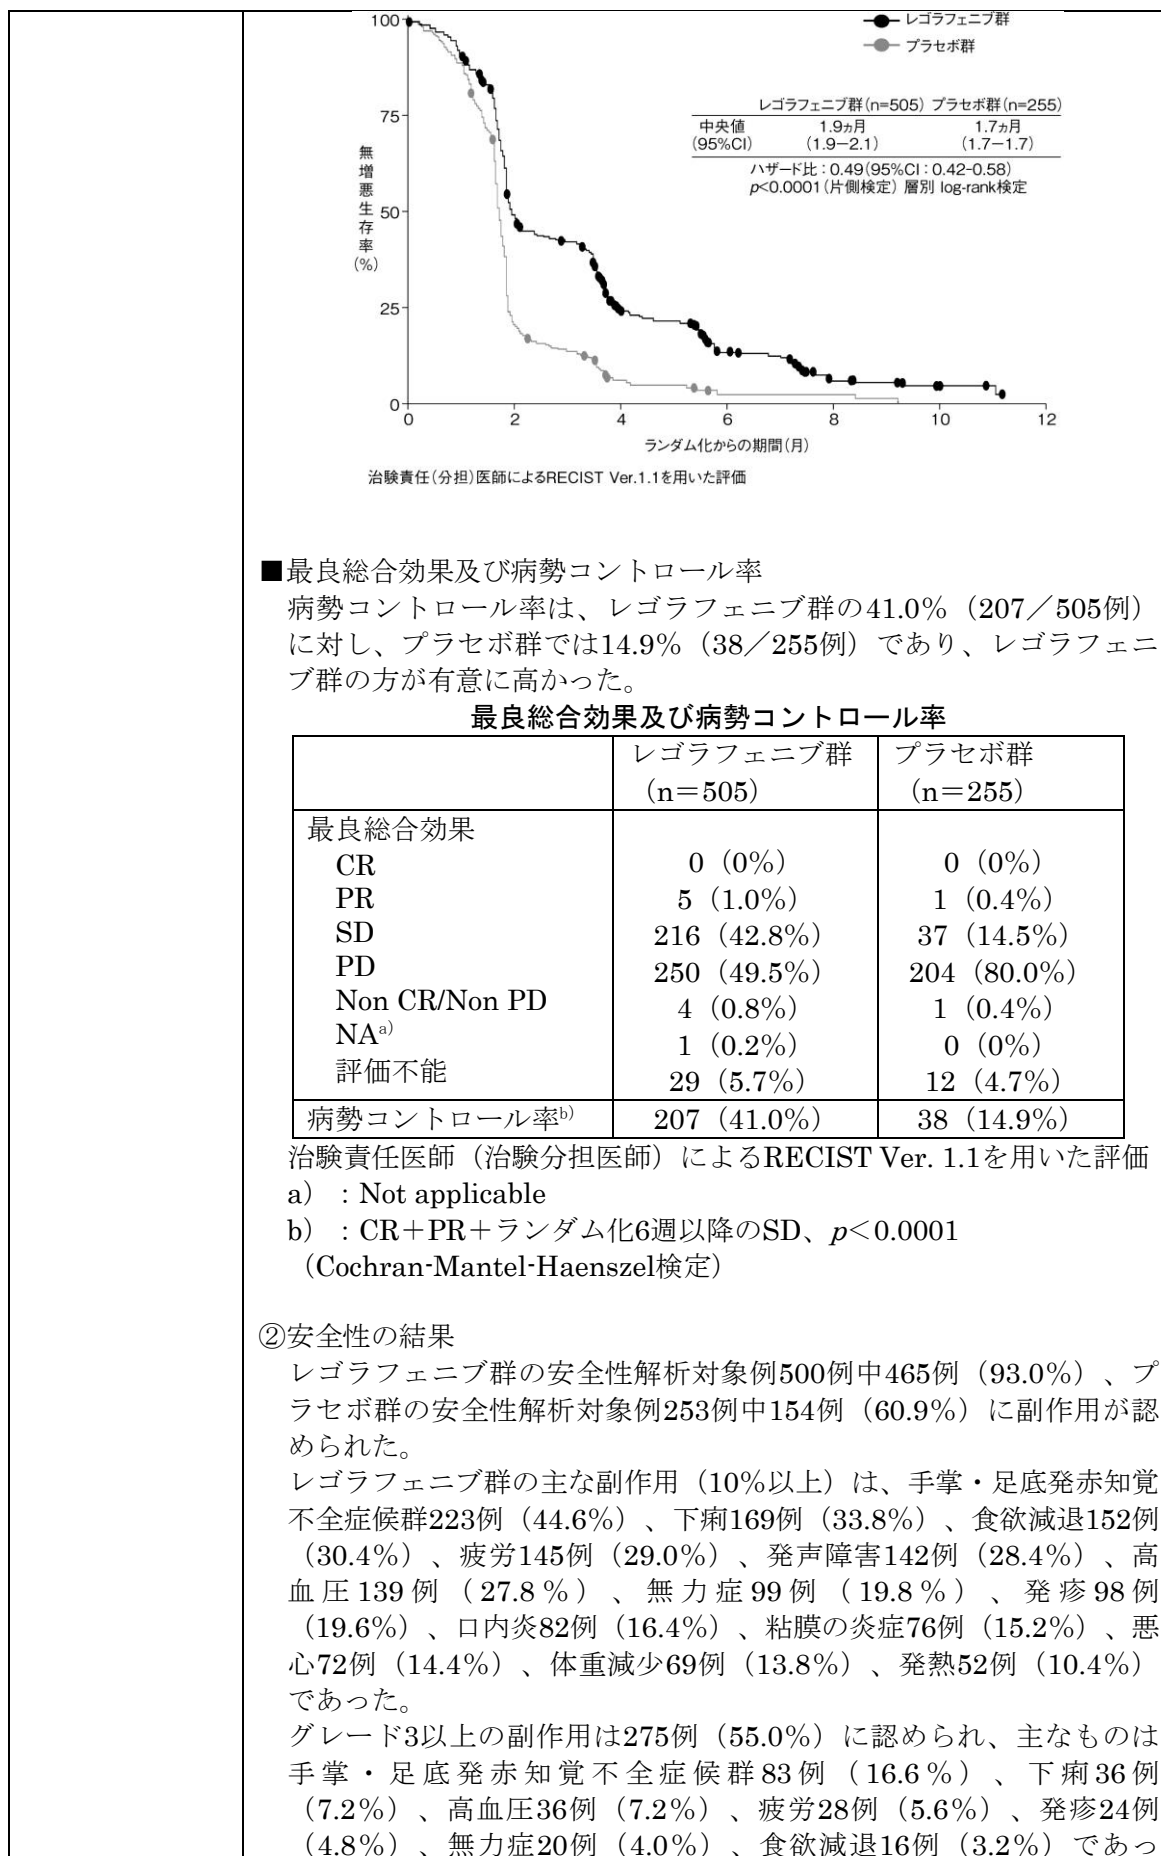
100
75
50
25
0
無増悪生存率(%)
0 2 4 6 8 10 12
ランダム化からの期間(月)
レゴラフェニブ群
プラセボ群

| | レゴラフェニブ群(n=505) | プラセボ群(n=255) |
|---|---|---|
| 中央値 (95%CI) | 1.9ヵ月 (1.9−2.1) | 1.7ヵ月 (1.7−1.7) |

ハザード比：0.49(95%CI：0.42-0.58)
$p$<0.0001(片側検定) 層別 log-rank検定

治験責任(分担)医師によるRECIST Ver.1.1を用いた評価

■最良総合効果及び病勢コントロール率
病勢コントロール率は、レゴラフェニブ群の41.0%（207／505例）に対し、プラセボ群では14.9%（38／255例）であり、レゴラフェニブ群の方が有意に高かった。

最良総合効果及び病勢コントロール率

| | レゴラフェニブ群 (n＝505) | プラセボ群 (n＝255) |
|---|---|---|
| 最良総合効果 | | |
| CR | 0（0%） | 0（0%） |
| PR | 5（1.0%） | 1（0.4%） |
| SD | 216（42.8%） | 37（14.5%） |
| PD | 250（49.5%） | 204（80.0%） |
| Non CR/Non PD | 4（0.8%） | 1（0.4%） |
| NA$^{a)}$ | 1（0.2%） | 0（0%） |
| 評価不能 | 29（5.7%） | 12（4.7%） |
| 病勢コントロール率$^{b)}$ | 207（41.0%） | 38（14.9%） |

治験責任医師（治験分担医師）によるRECIST Ver. 1.1を用いた評価
a）：Not applicable
b）：CR＋PR＋ランダム化6週以降のSD、$p$＜0.0001（Cochran-Mantel-Haenszel検定）

②安全性の結果
レゴラフェニブ群の安全性解析対象例500例中465例（93.0%）、プラセボ群の安全性解析対象例253例中154例（60.9%）に副作用が認められた。
レゴラフェニブ群の主な副作用（10%以上）は、手掌・足底発赤知覚不全症候群223例（44.6%）、下痢169例（33.8%）、食欲減退152例（30.4%）、疲労145例（29.0%）、発声障害142例（28.4%）、高血圧139例（27.8%）、無力症99例（19.8%）、発疹98例（19.6%）、口内炎82例（16.4%）、粘膜の炎症76例（15.2%）、悪心72例（14.4%）、体重減少69例（13.8%）、発熱52例（10.4%）であった。
グレード3以上の副作用は275例（55.0%）に認められ、主なものは手掌・足底発赤知覚不全症候群83例（16.6%）、下痢36例（7.2%）、高血圧36例（7.2%）、疲労28例（5.6%）、発疹24例（4.8%）、無力症20例（4.0%）、食欲減退16例（3.2%）であっ